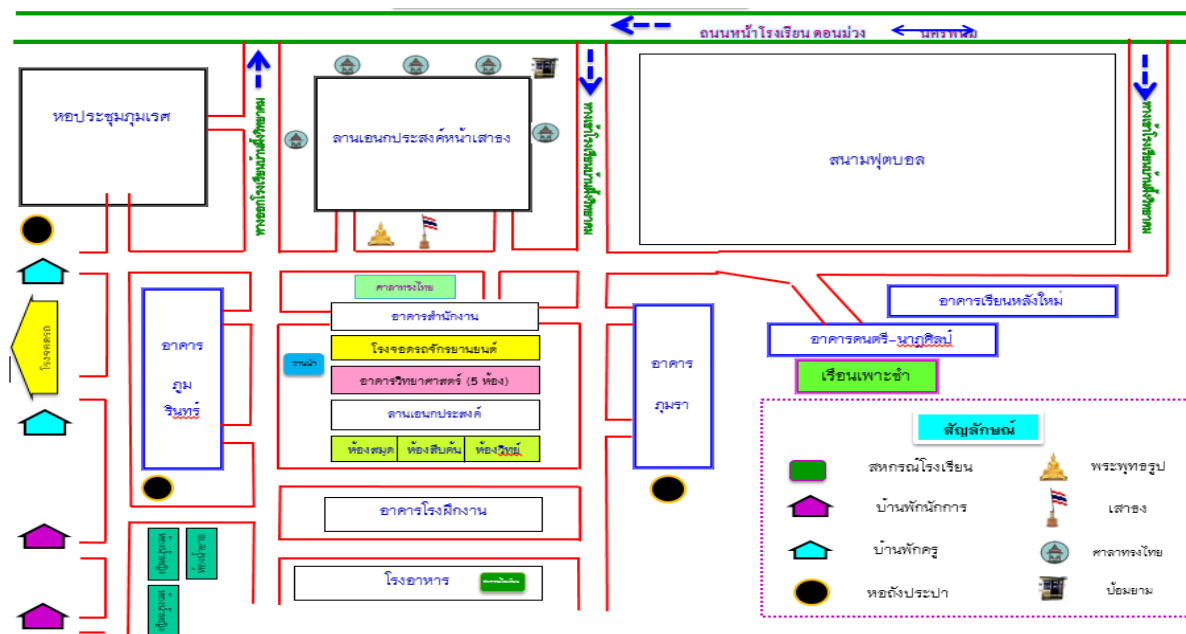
ถนนหน้าโรงเรียน ดอนม่วง นครพนม

หอประชุมภูมเรศ

ทางออกโรงเรียนด้านทิศใต้

ลานเอนกประสงค์หน้าเสาธง

ทางเข้าโรงเรียนด้านทิศเหนือ

สนามฟุตบอล

ทางเข้าโรงเรียนด้านทิศเหนือ

โรงจอดรถ

อาคาร ภูมิ รินทร์

ศาลาทรงไทย

อาคารสำนักงาน

โรงจอดรถจักรยานยนต์

ร้านน้ำ

อาคารวิทยาศาสตร์ (5 ห้อง)

ลานเอนกประสงค์

ห้องสมุด | ห้องสืบค้น | ห้องวิทย์

อาคารโรงฝึกงาน

โรงอาหาร

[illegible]

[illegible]

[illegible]

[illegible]

อาคาร ภูมรา

อาคารเรียนหลังใหม่

อาคารดนตรี-นาฏศิลป์

เรือนเพาะชำ

สัญลักษณ์

สหกรณ์โรงเรียน

พระพุทธรูป

บ้านพักนักการ

เสาธง

บ้านพักครู

ศาลาทรงไทย

หอถังประปา

ป้อมยาม